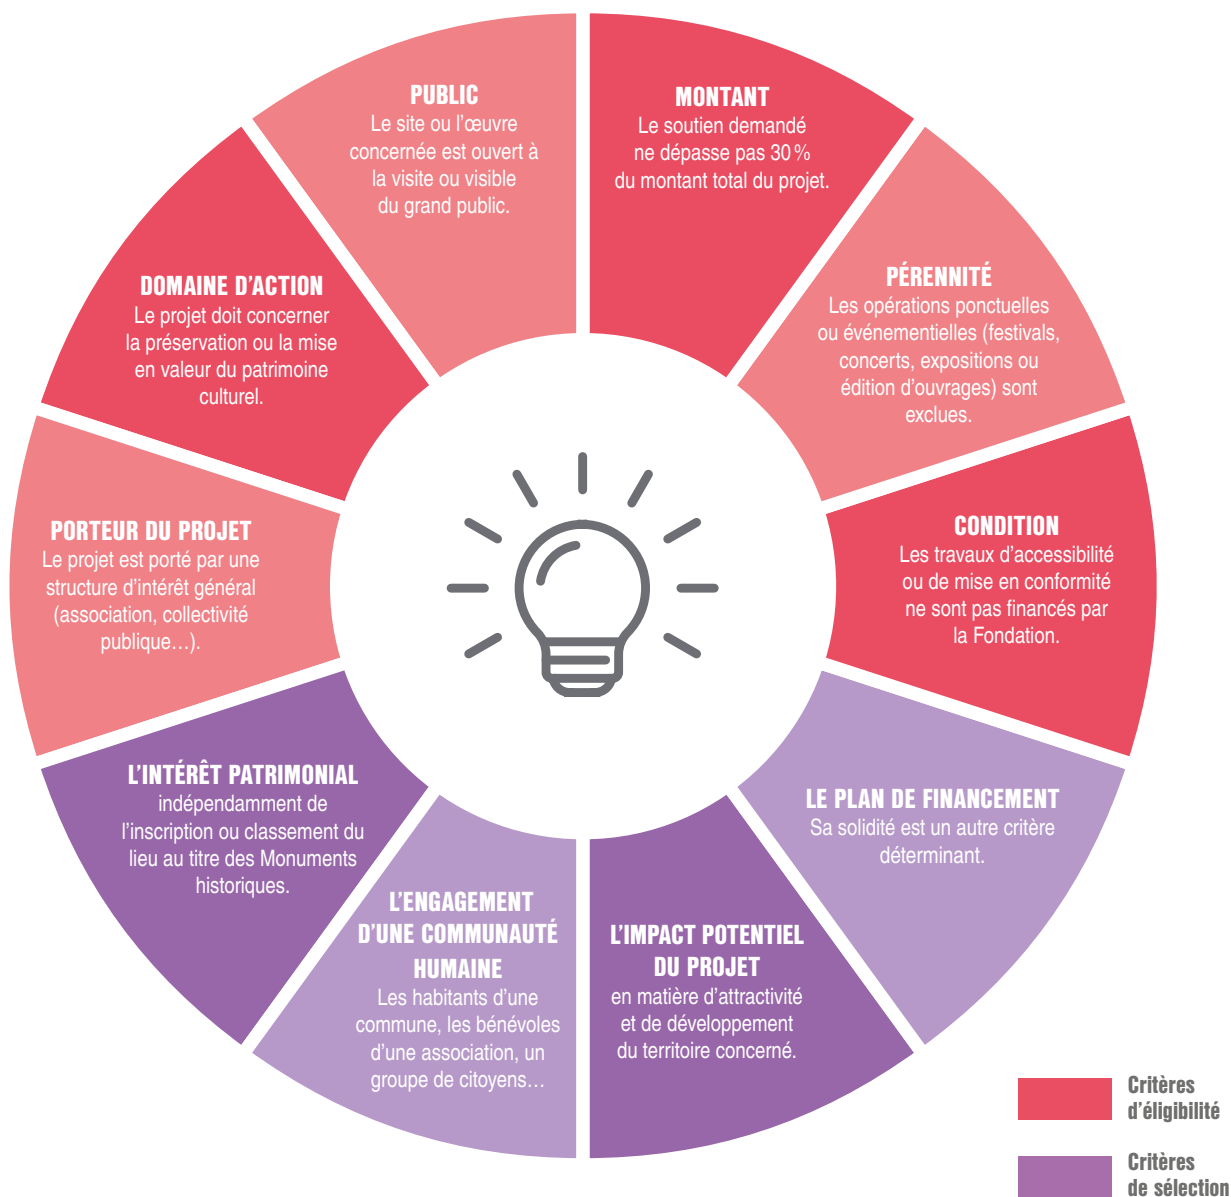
PUBLIC
Le site ou l'œuvre concernée est ouvert à la visite ou visible du grand public.

MONTANT
Le soutien demandé ne dépasse pas 30 % du montant total du projet.

PÉRENNITÉ
Les opérations ponctuelles ou événementielles (festivals, concerts, expositions ou édition d'ouvrages) sont exclues.

CONDITION
Les travaux d'accessibilité ou de mise en conformité ne sont pas financés par la Fondation.

LE PLAN DE FINANCEMENT
Sa solidité est un autre critère déterminant.

L'IMPACT POTENTIEL DU PROJET
en matière d'attractivité et de développement du territoire concerné.

L'ENGAGEMENT D'UNE COMMUNAUTÉ HUMAINE
Les habitants d'une commune, les bénévoles d'une association, un groupe de citoyens…

L'INTÉRÊT PATRIMONIAL
indépendamment de l'inscription ou classement du lieu au titre des Monuments historiques.

PORTEUR DU PROJET
Le projet est porté par une structure d'intérêt général (association, collectivité publique…).

DOMAINE D'ACTION
Le projet doit concerner la préservation ou la mise en valeur du patrimoine culturel.

Critères d'éligibilité

Critères de sélection